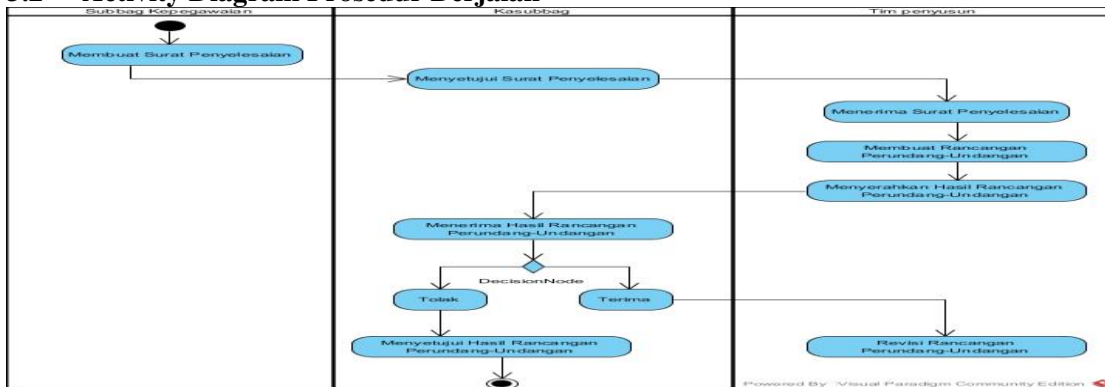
3.2 Activity Diagram Prosedur Berjalan

Subbag Kepegawaian

Kasubbag

Tim penyusun

Membuat Surat Penyelesaian

Menyetujui Surat Penyelesaian

Menerima Surat Penyelesaian

Membuat Rancangan Perundang-Undangan

Menyerahkan Hasil Rancangan Perundang-Undangan

Menerima Hasil Rancangan Perundang-Undangan

DecisionNode

Tolak

Terima

Menyetujui Hasil Rancangan Perundang-Undangan

Revisi Rancangan Perundang-Undangan

Powered By Visual Paradigm Community Edition